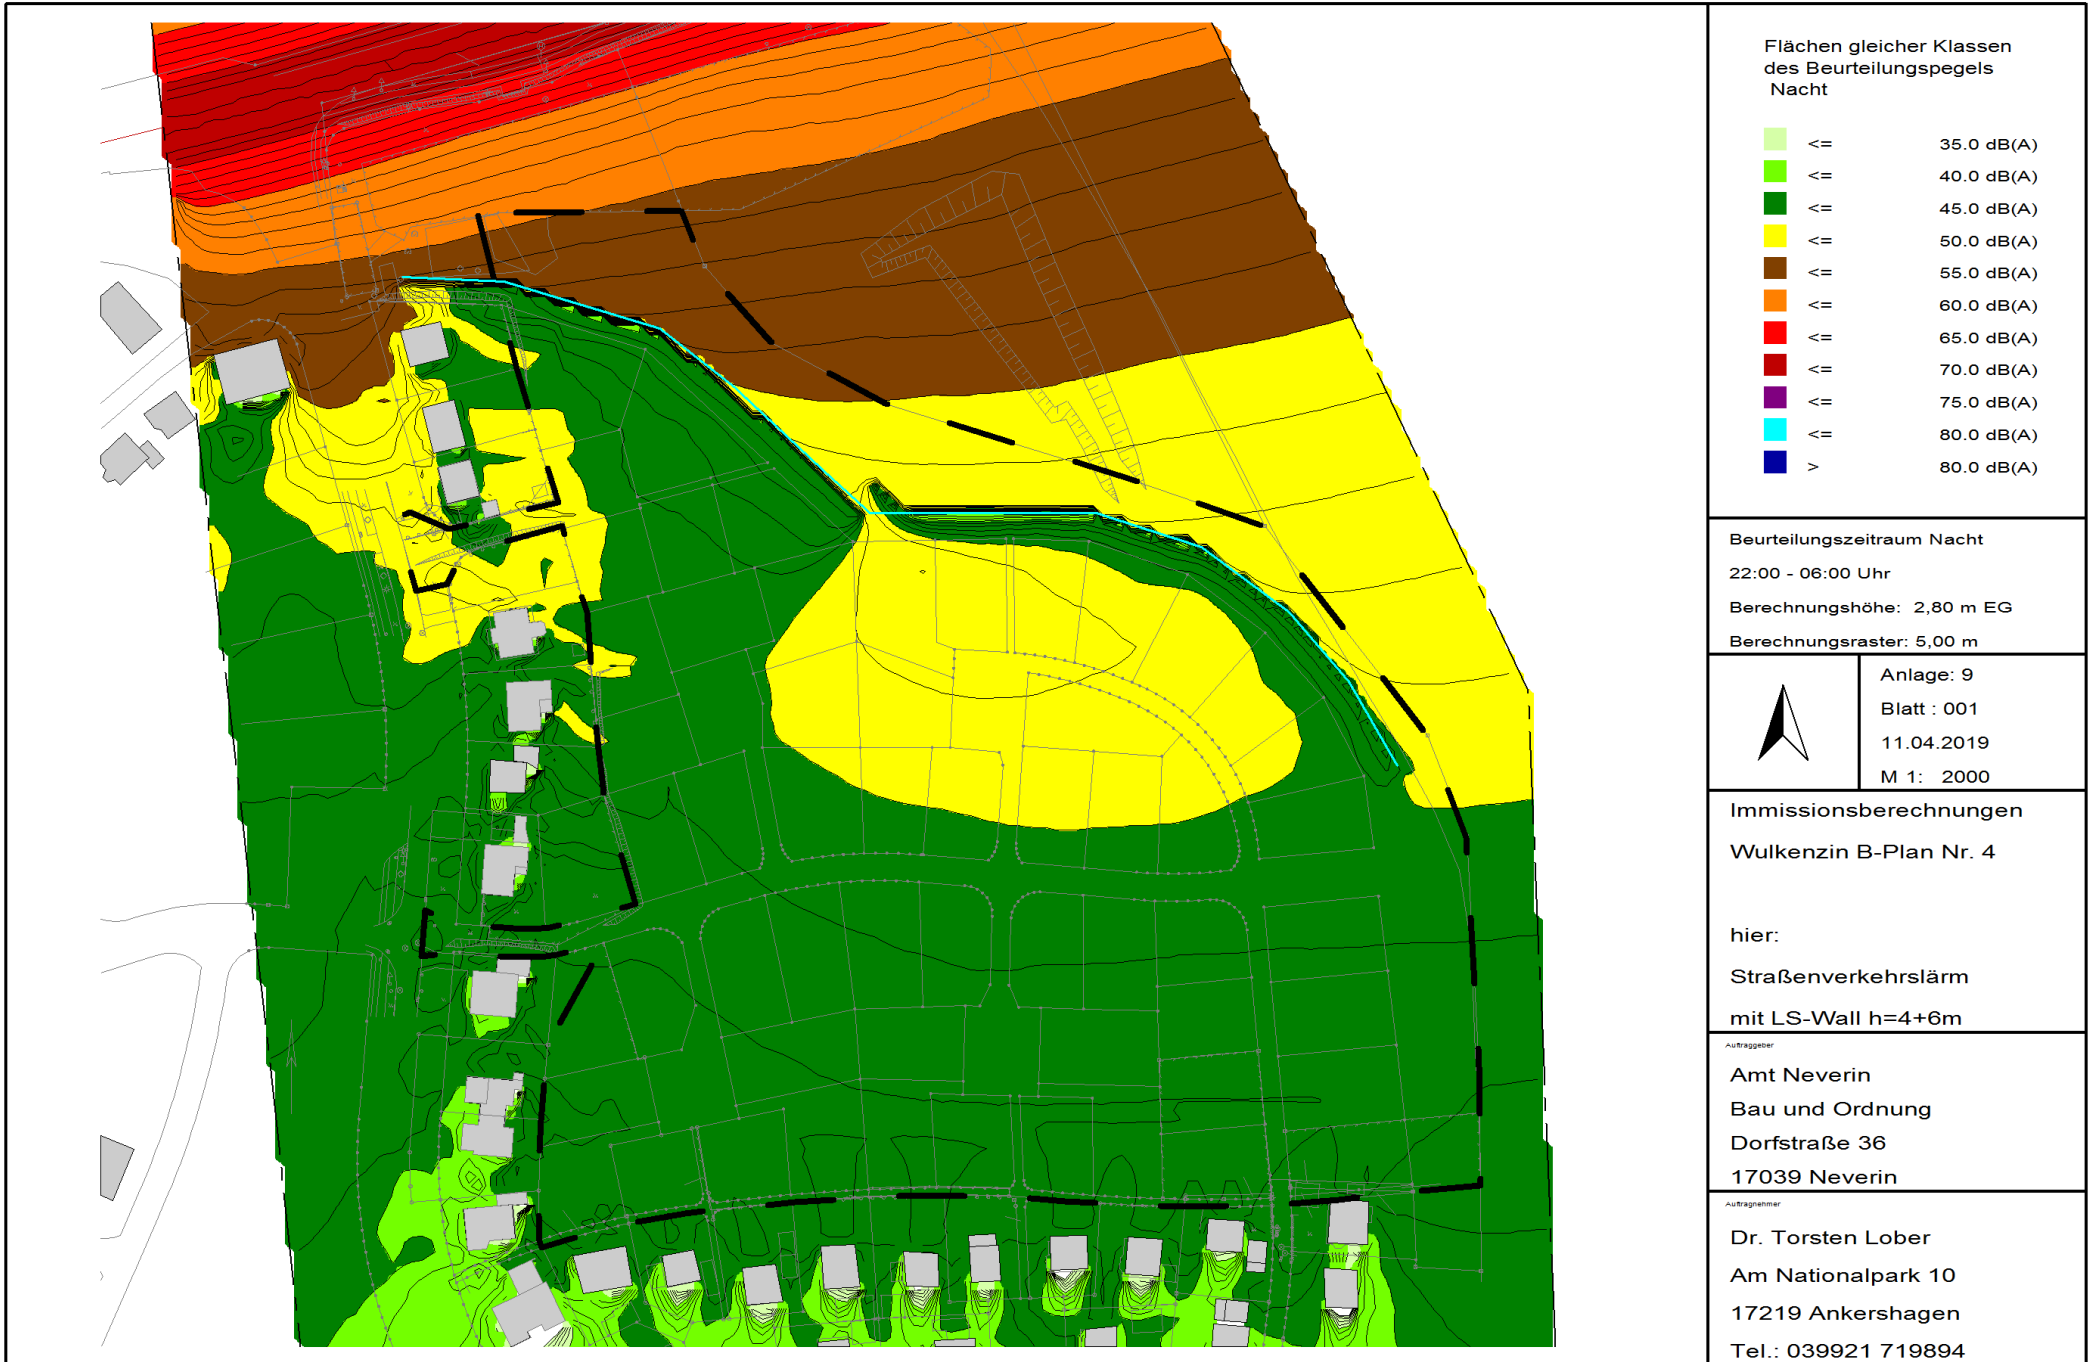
Flächen gleicher Klassen des Beurteilungspegels Nacht

| | | |
|---|---|---|
| | <= | 35.0 dB(A) |
| | <= | 40.0 dB(A) |
| | <= | 45.0 dB(A) |
| | <= | 50.0 dB(A) |
| | <= | 55.0 dB(A) |
| | <= | 60.0 dB(A) |
| | <= | 65.0 dB(A) |
| | <= | 70.0 dB(A) |
| | <= | 75.0 dB(A) |
| | <= | 80.0 dB(A) |
| | > | 80.0 dB(A) |

Beurteilungszeitraum Nacht

22:00 - 06:00 Uhr

Berechnungshöhe: 2,80 m EG

Berechnungsraster: 5,00 m

Anlage: 9

Blatt : 001

11.04.2019

M 1: 2000

Immissionsberechnungen

Wulkenzin B-Plan Nr. 4

hier:

Straßenverkehrslärm

mit LS-Wall h=4+6m

Auftraggeber

Amt Neverin

Bau und Ordnung

Dorfstraße 36

17039 Neverin

Auftragnehmer

Dr. Torsten Lober

Am Nationalpark 10

17219 Ankershagen

Tel.: 039921 719894